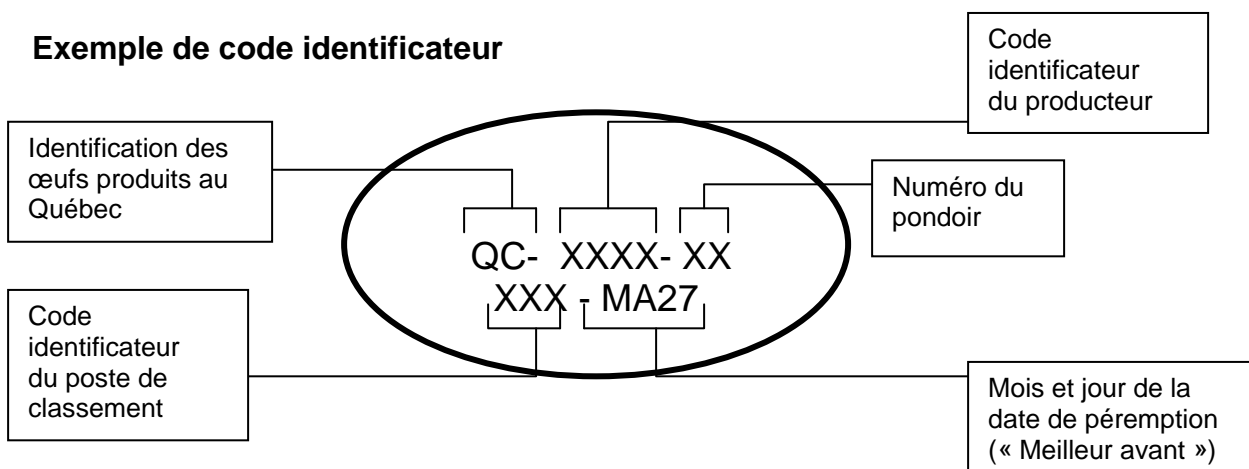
Exemple de code identificateur

Code identificateur du producteur

Identification des œufs produits au Québec

Numéro du pondoir

QC- XXXX- XX
XXX - MA27

Code identificateur du poste de classement

Mois et jour de la date de péremption (« Meilleur avant »)